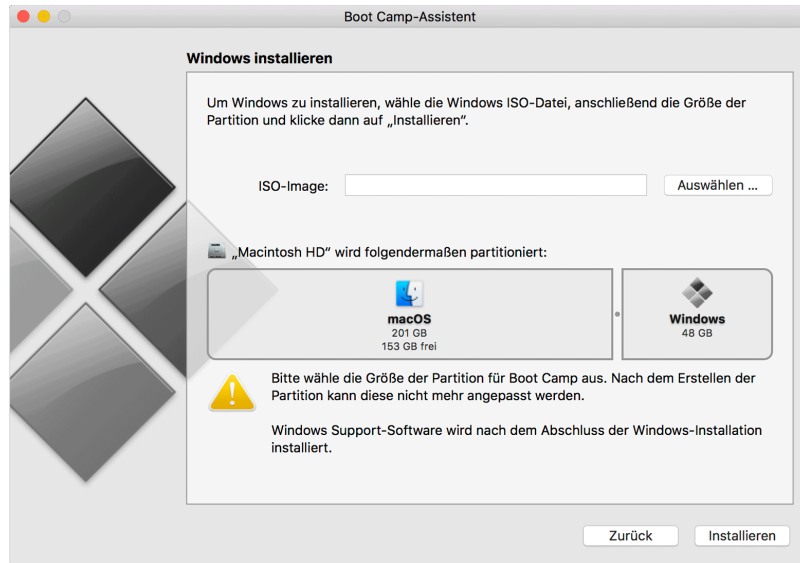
Boot Camp-Assistent

Windows installieren

Um Windows zu installieren, wähle die Windows ISO-Datei, anschließend die Größe der Partition und klicke dann auf „Installieren“.

ISO-Image:

Auswählen ...

„Macintosh HD“ wird folgendermaßen partitioniert:

macOS
201 GB
153 GB frei

Windows
48 GB

Bitte wähle die Größe der Partition für Boot Camp aus. Nach dem Erstellen der Partition kann diese nicht mehr angepasst werden.

Windows Support-Software wird nach dem Abschluss der Windows-Installation installiert.

Zurück

Installieren